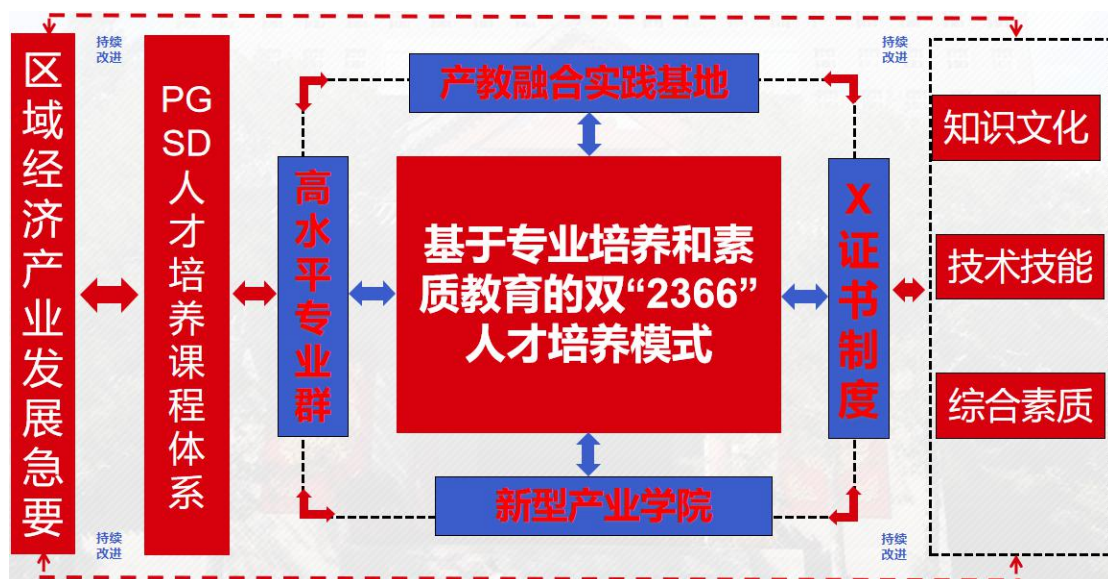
区域经济产业发展急要

持续改进

PGSD人才培养课程体系

持续改进

产教融合实践基地

高水平专业群

基于专业培养和素质教育的双“2366”人才培养模式

X证书制度

新型产业学院

持续改进

知识文化

技术技能

综合素质

持续改进